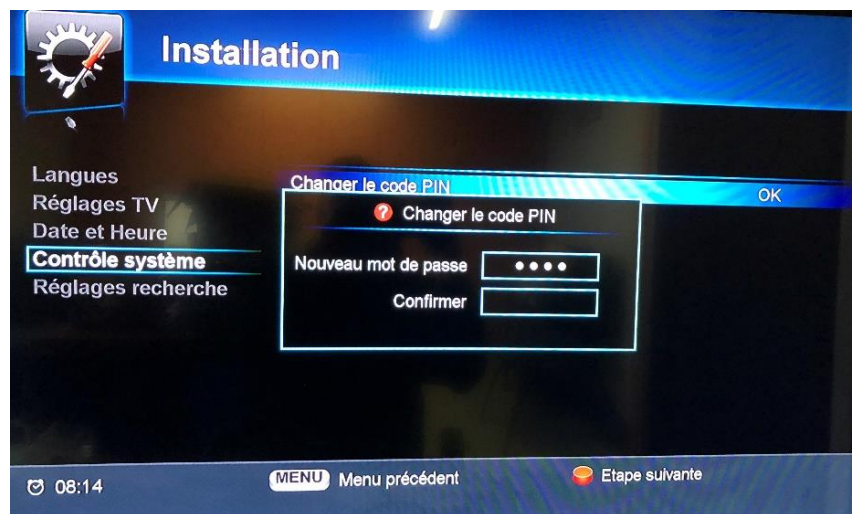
Installation

Langues
Réglages TV
Date et Heure
Contrôle système
Réglages recherche

Changer le code PIN
OK

Changer le code PIN

Nouveau mot de passe ••••
Confirmer

08:14
MENU Menu précédent
Etape suivante